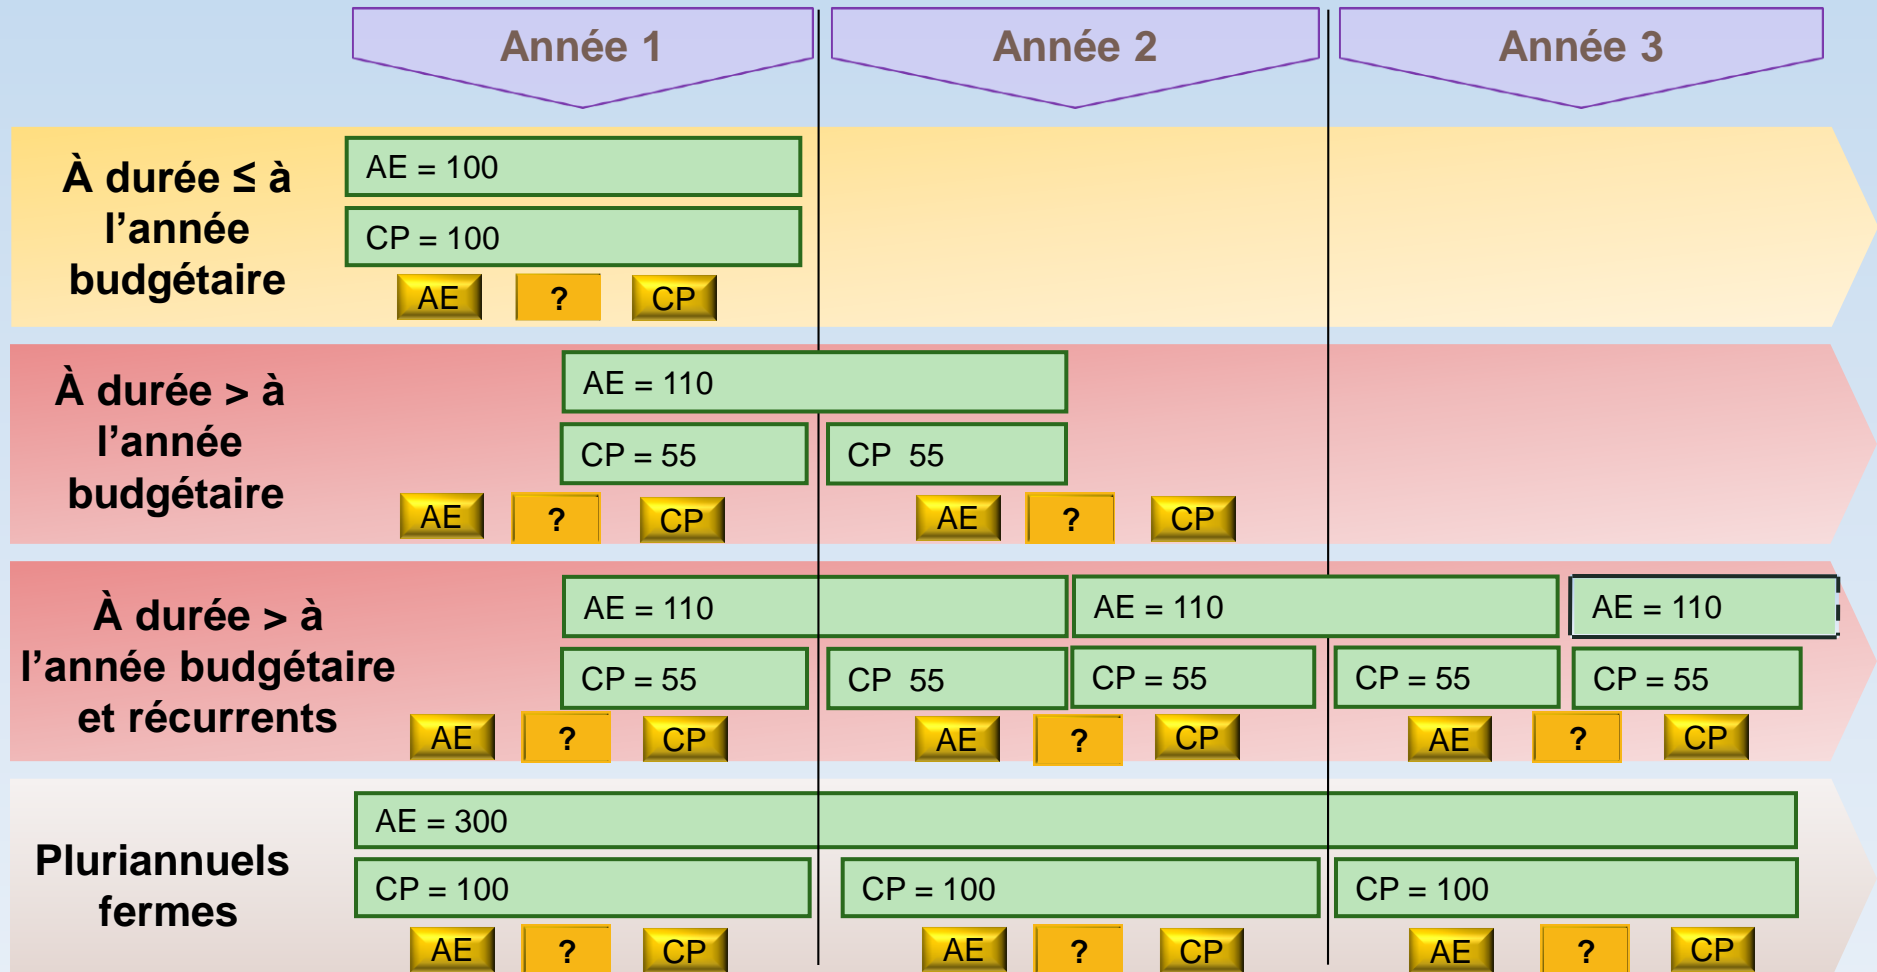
Année 1

Année 2

Année 3

À durée ≤ à l’année budgétaire

AE = 100

CP = 100

AE ? CP

À durée > à l’année budgétaire

AE = 110

CP = 55

CP 55

AE ? CP

AE ? CP

À durée > à l’année budgétaire et récurrents

AE = 110

AE = 110

AE = 110

CP = 55

CP 55

CP = 55

CP = 55

CP = 55

AE ? CP

AE ? CP

AE ? CP

Pluriannuels fermes

AE = 300

CP = 100

CP = 100

CP = 100

AE ? CP

AE ? CP

AE ? CP